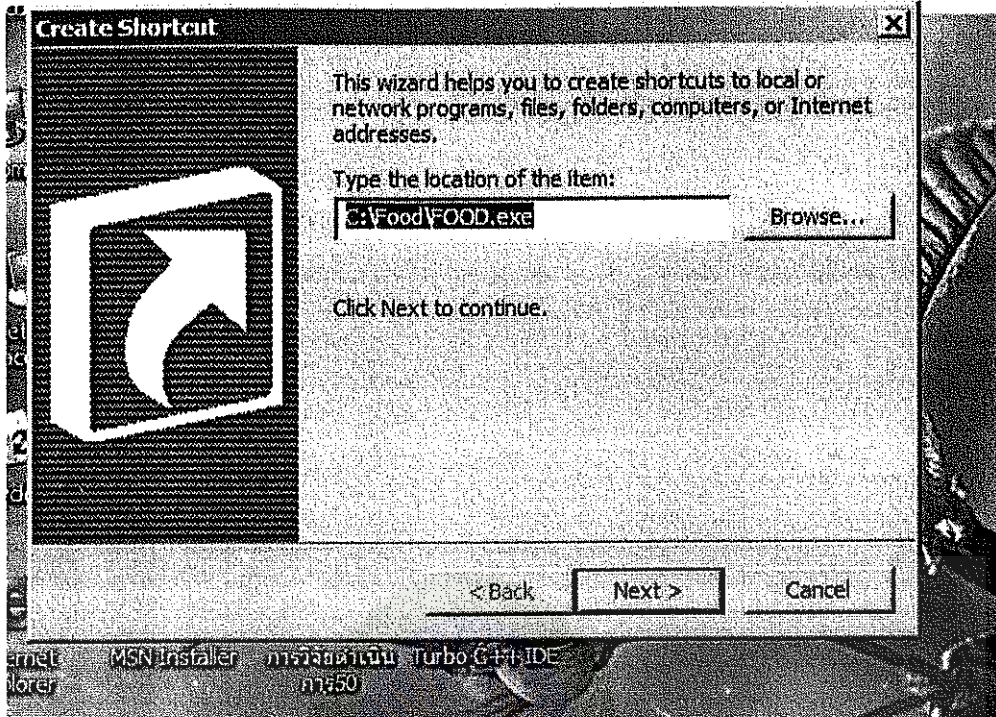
Create Shortcut

This wizard helps you to create shortcuts to local or network programs, files, folders, computers, or Internet addresses.

Type the location of the item:

C:\Food\FOOD.exe

Browse...

Click Next to continue.

< Back

Next >

Cancel

ernet
plorer

MSN Installer

การวิจัยดำเนิน
งาน50

Turbo C++ IDE